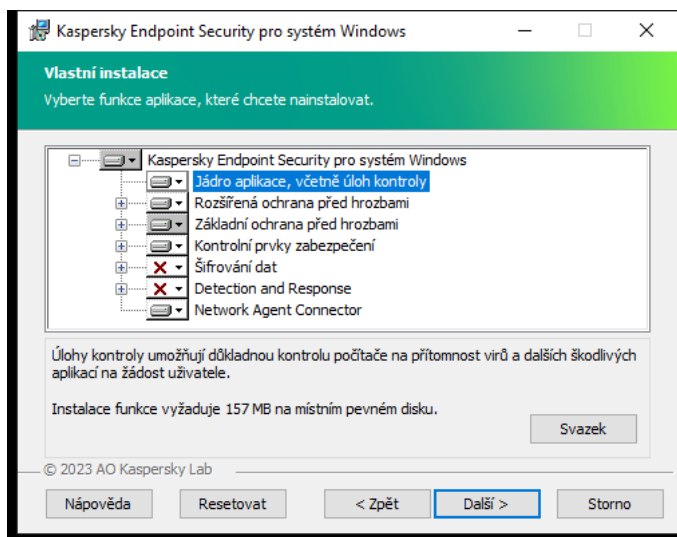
Kaspersky Endpoint Security pro systém Windows

Vlastní instalace

Vyberte funkce aplikace, které chcete nainstalovat.

Kaspersky Endpoint Security pro systém Windows
Jádro aplikace, včetně úloh kontroly
Rozšířená ochrana před hrozbami
Základní ochrana před hrozbami
Kontrolní prvky zabezpečení
Šifrování dat
Detection and Response
Network Agent Connector

Úlohy kontroly umožňují důkladnou kontrolu počítače na přítomnost virů a dalších škodlivých aplikací na žádost uživatele.

Instalace funkce vyžaduje 157 MB na místním pevném disku.

Svazek

© 2023 AO Kaspersky Lab

Nápověda
Resetovat
< Zpět
Další >
Storno